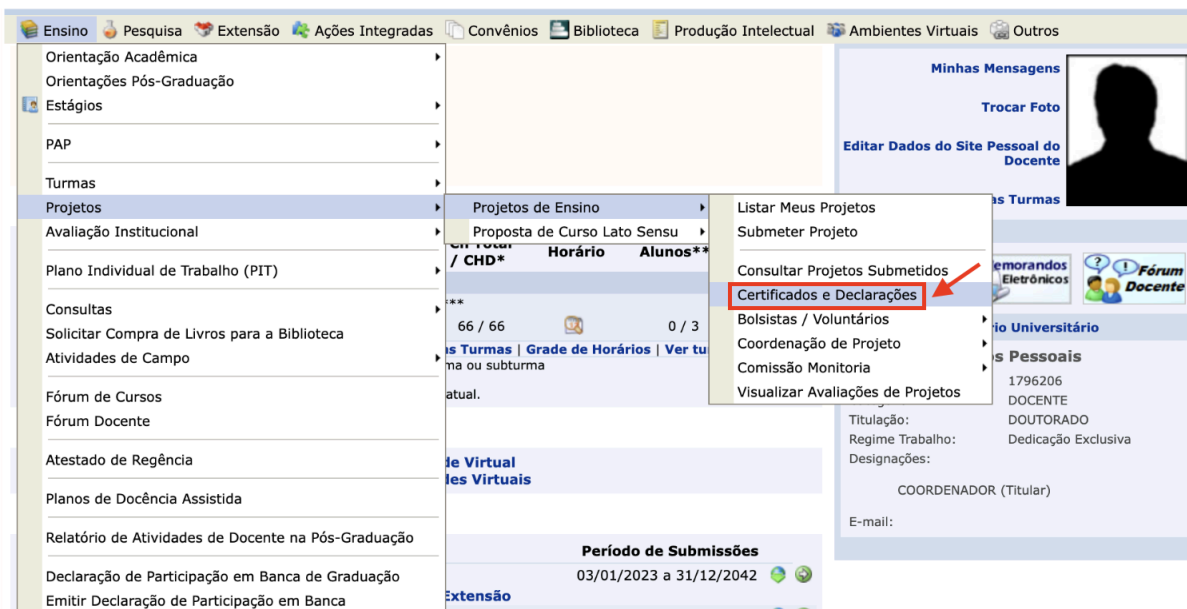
Ensino Pesquisa Extensão Ações Integradas Convênios Biblioteca Produção Intelectual Ambientes Virtuais Outros

Orientação Acadêmica
Orientações Pós-Graduação
Estágios
PAP
Turmas
Projetos
Avaliação Institucional
Plano Individual de Trabalho (PIT)
Consultas
Solicitar Compra de Livros para a Biblioteca
Atividades de Campo
Fórum de Cursos
Fórum Docente
Atestado de Regência
Planos de Docência Assistida
Relatório de Atividades de Docente na Pós-Graduação
Declaração de Participação em Banca de Graduação
Emitir Declaração de Participação em Banca

Projetos de Ensino
Proposta de Curso Lato Sensu

Listar Meus Projetos
Submeter Projeto
Consultar Projetos Submetidos
Certificados e Declarações
Bolsistas / Voluntários
Coordenação de Projeto
Comissão Monitoria
Visualizar Avaliações de Projetos

/ CHD* Horário Alunos**
**
66 / 66 0 / 3
s Turmas | Grade de Horários | Ver tu
ma ou subturma
atual.

de Virtual
des Virtuais

Período de Submissões
03/01/2023 a 31/12/2042
Extensão

Minhas Mensagens
Trocar Foto
Editar Dados do Site Pessoal do Docente
as Turmas
Memorandos Eletrônicos
Fórum Docente
rio Universitário
os Pessoais
1796206
DOCENTE
Titulação: DOUTORADO
Regime Trabalho: Dedicação Exclusiva
Designações:
COORDENADOR (Titular)
E-mail: